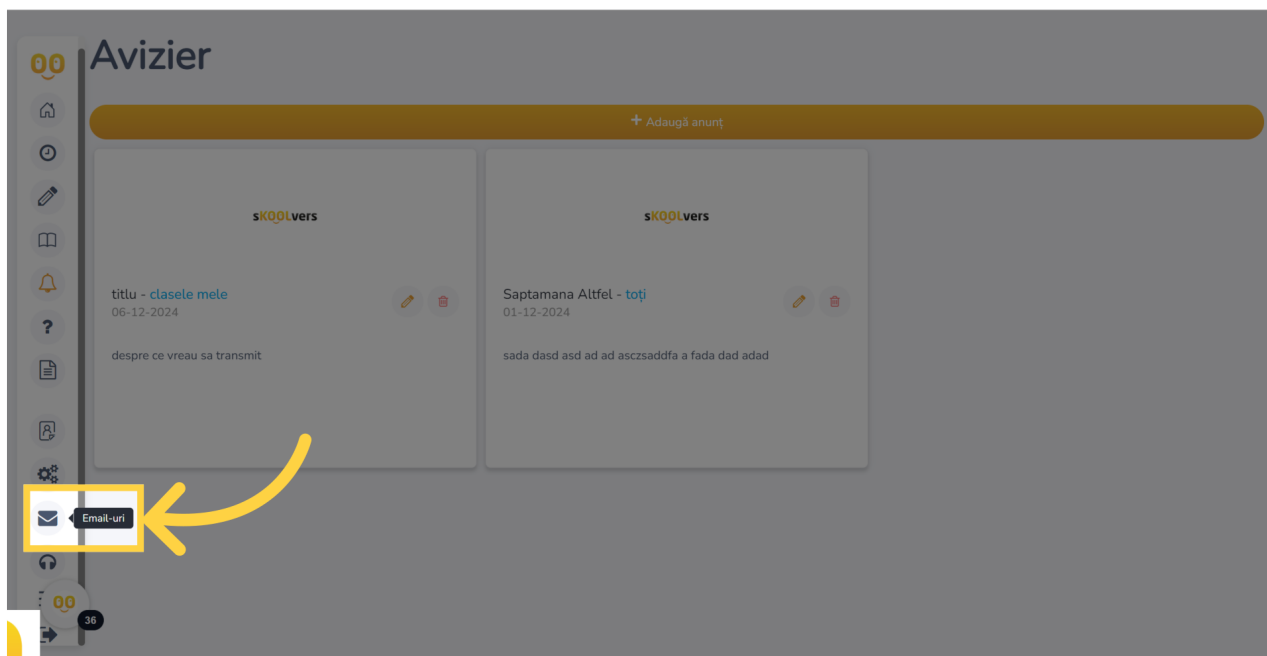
Avizier

+ Adaugă anunț

sKOOLvers

titlu - clasele mele
06-12-2024

despre ce vreau sa transmit

sKOOLvers

Saptamana Altfel - toți
01-12-2024

sada dasd asd ad ad asczsaddfa a fada dad adad

?

Email-uri

36